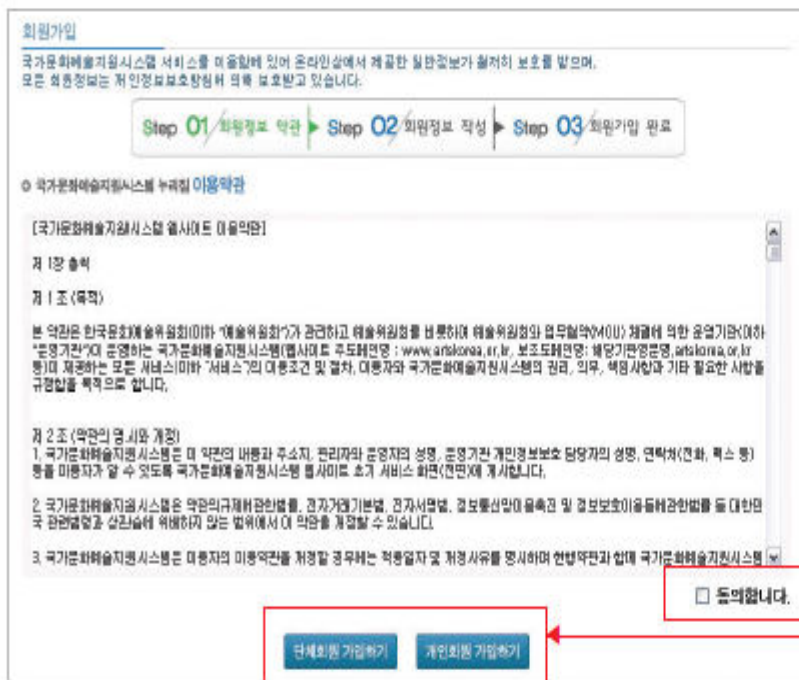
회원가입

국가문화예술지원시스템 서비스를 이용함에 있어 온라인상에서 제공한 일반정보가 철저히 보호를 받으며, 모든 회원정보는 저 인정보보호정책에 의해 보호받고 있습니다.

Step 01 회원정보 약관 ▶ Step 02 회원정보 작성 ▶ Step 03 회원가입 완료

○ 국가문화예술지원시스템 누리집 이용약관

[국가문화예술지원시스템 웹사이트 이용약관]

제 1장 총칙

제 1 조 (목적)

본 약관은 한국문화예술위원회(이하 "예술위원회")가 관리하고 예술위원회를 비롯하여 예술위원회와 업무협약(MOU) 체결에 의한 운영기관(이하 "운영기관")이 운영하는 국가문화예술지원시스템(웹사이트 주도메인명 : www.artskorea.or.kr, 보조도메인명: 해당기관명문명.artskorea.or.kr 등)이 제공하는 모든 서비스(이하 "서비스")의 이용조건 및 절차, 이용자와 국가문화예술지원시스템의 권리, 의무, 책임사항과 기타 필요한 사항을 규정함을 목적으로 합니다.

제 2 조 (약관의 명시와 개정)
1. 국가문화예술지원시스템은 이 약관의 내용과 주소지, 관리자와 운영자의 성명, 운영기관 개인정보보호 담당자의 성명, 연락처(전화, 팩스 등) 등을 이용자가 알 수 있도록 국가문화예술지원시스템 웹사이트 초기 서비스 화면(전면)에 게시합니다.

2. 국가문화예술지원시스템은 약관의규제에관한법률, 전자거래기본법, 전자서명법, 정보통신망이용촉진 및 정보보호이용등에관한법률 등 대한민국 관련법령과 상관습에 위배하지 않는 범위에서 이 약관을 개정할 수 있습니다.

3. 국가문화예술지원시스템은 이용자의 이용약관을 개정할 경우에는 적용일자 및 개정 사유를 명시하여 현행약관과 함께 국가문화예술지원시스템

☐ 동의합니다.

단체회원 가입하기 개인회원 가입하기